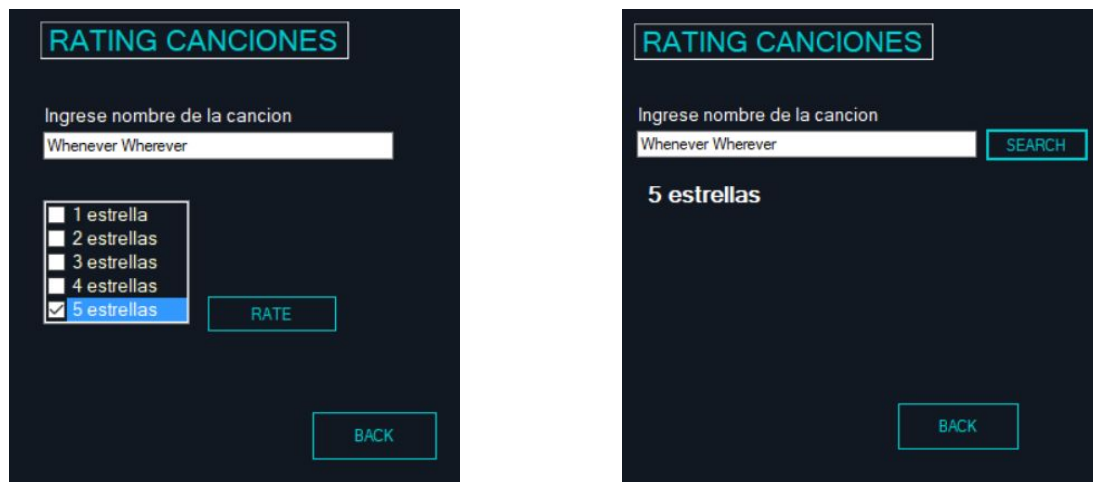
RATING CANCIONES

Ingrese nombre de la cancion

Whenever Wherever

1 estrella
2 estrellas
3 estrellas
4 estrellas
5 estrellas

RATE

BACK

RATING CANCIONES

Ingrese nombre de la cancion

Whenever Wherever

SEARCH

5 estrellas

BACK